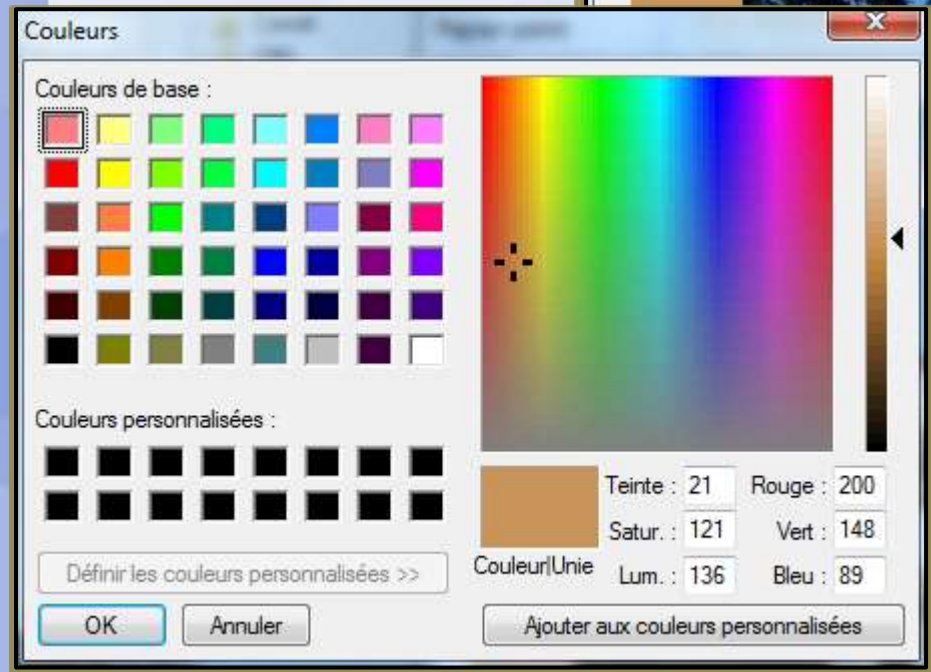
Couleurs

Couleurs de base :

Couleurs personnalisées :

Définir les couleurs personnalisées >>

OK

Annuler

Couleur|Unie

Teinte : 21

Satur. : 121

Lum. : 136

Rouge : 200

Vert : 148

Bleu : 89

Ajouter aux couleurs personnalisées